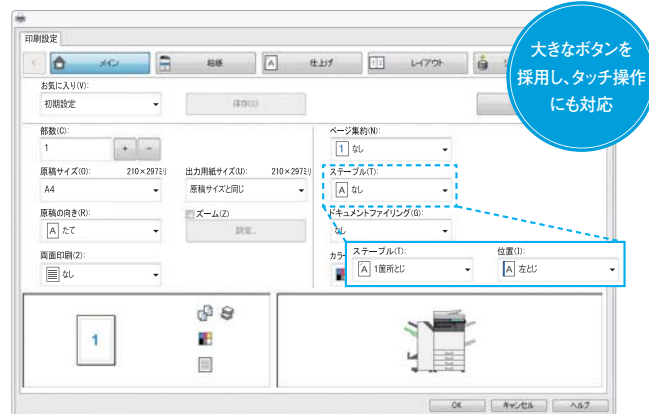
印刷設定

メイン

給紙

仕上げ

レイアウト

大きなボタンを採用し、タッチ操作にも対応

お気に入り(V):

初期設定

保存(I)

部数(C):

1

ページ集約(N):

1 なし

原稿サイズ(O): 210×297ミリ

A4

出力用紙サイズ(U): 210×297ミリ

原稿サイズと同じ

ステープル(T):

A なし

原稿の向き(R):

A たて

ズーム(Z)

設定...

ドキュメントファイリング(G):

なし

両面印刷(2):

なし

カラー

ステープル(T):

A 1箇所とじ

位置(I):

A 左とじ

1

OK

キャンセル

ヘルプ